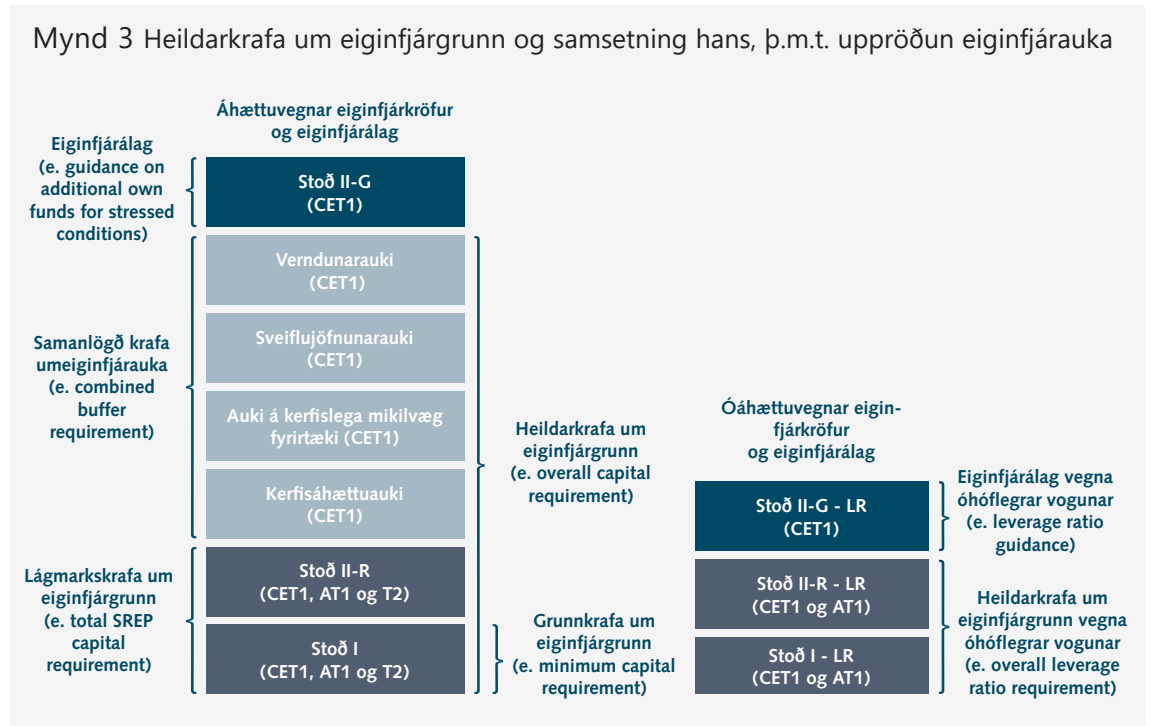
Mynd 3 Heildarkrafa um eiginfjárgrunn og samsetning hans, þ.m.t. uppröðun eiginfjárauka

Áhættuvegnar eiginfjárkröfur og eiginfjárálag

Eiginfjárálag (e. guidance on additional own funds for stressed conditions)

Stoð II-G (CET1)

Verndunarauki (CET1)

Sveiflujöfnunarauki (CET1)

Auki á kerfislega mikilvæg fyrirtæki (CET1)

Kerfisáhættuauki (CET1)

Samanlögð krafa umeiginfjárauka (e. combined buffer requirement)

Stoð II-R (CET1, AT1 og T2)

Stoð I (CET1, AT1 og T2)

Lágmarkskrafa um eiginfjárgrunn (e. total SREP capital requirement)

Heildarkrafa um eiginfjárgrunn (e. overall capital requirement)

Grunnkrafa um eiginfjárgrunn (e. minimum capital requirement)

Óáhættuvegnar eiginfjárkröfur og eiginfjárálag

Stoð II-G - LR (CET1)

Eiginfjárálag vegna óhóflegrar vogunar (e. leverage ratio guidance)

Stoð II-R - LR (CET1 og AT1)

Stoð I - LR (CET1 og AT1)

Heildarkrafa um eiginfjárgrunn vegna óhóflegrar vogunar (e. overall leverage ratio requirement)